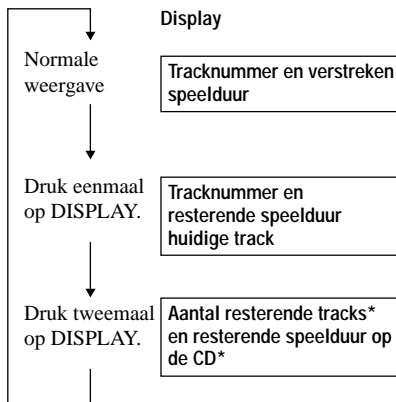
Display

Normale weergave

Tracknummer en verstreken speelduur

Druk eenmaal op DISPLAY.

Tracknummer en resterende speelduur huidige track

Druk tweemaal op DISPLAY.

Aantal resterende tracks* en resterende speelduur op de CD*